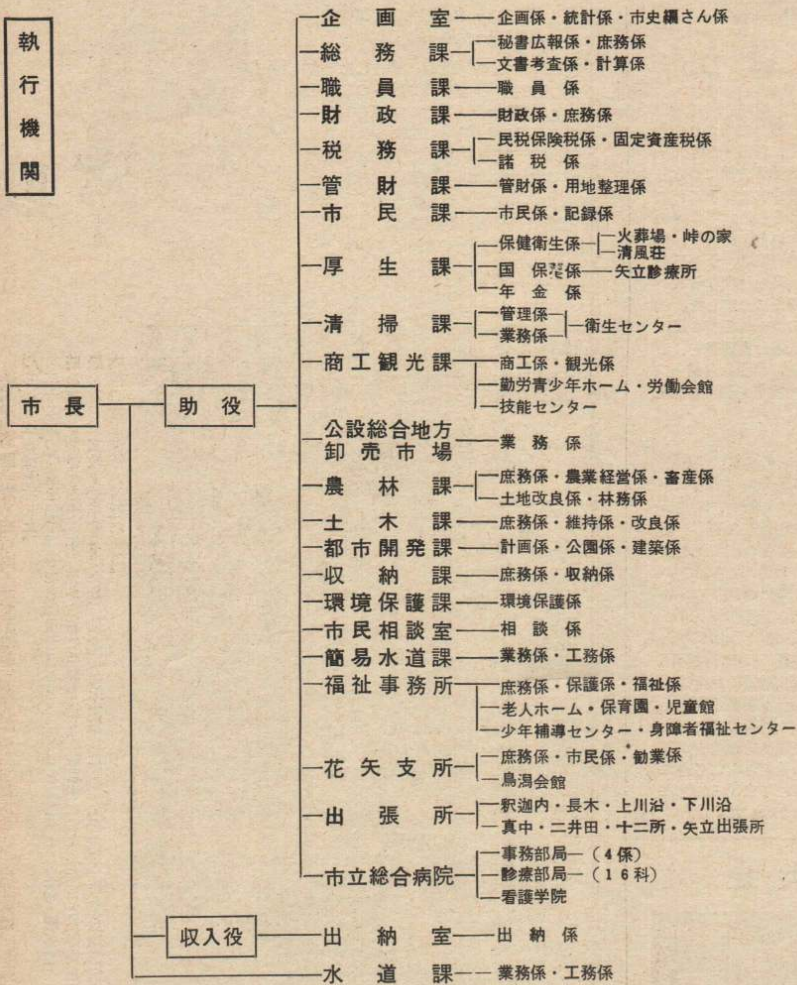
執行機関

市長

助役

企画室 — 企画係・統計係・市史編さん係
総務課 — 秘書広報係・庶務係 / 文書考査係・計算係
職員課 — 職員係
財政課 — 財政係・庶務係
税務課 — 民税保険税係・固定資産税係 / 諸税係
管財課 — 管財係・用地整理係
市民課 — 市民係・記録係
厚生課 — 保健衛生係 — 火葬場・峠の家 / 清風荘
国保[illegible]係 — 矢立診療所
年金係
清掃課 — 管理係 / 業務係 — 衛生センター
商工観光課 — 商工係・観光係 / 勤労青少年ホーム・労働会館 / 技能センター
公設総合地方卸売市場 — 業務係
農林課 — 庶務係・農業経営係・畜産係 / 土地改良係・林務係
土木課 — 庶務係・維持係・改良係
都市開発課 — 計画係・公園係・建築係
収納課 — 庶務係・収納係
環境保護課 — 環境保護係
市民相談室 — 相談係
簡易水道課 — 業務係・工務係
福祉事務所 — 庶務係・保護係・福祉係 / 老人ホーム・保育園・児童館 / 少年補導センター・身障者福祉センター
花矢支所 — 庶務係・市民係・勧業係 / 鳥潟会館
出張所 — 釈迦内・長木・上川沿・下川沿 / 真中・二井田・十二所・矢立出張所
市立総合病院 — 事務部局 — (4係) / 診療部局 — (16科) / 看護学院

収入役 — 出納室 — 出納係

水道課 — 業務係・工務係